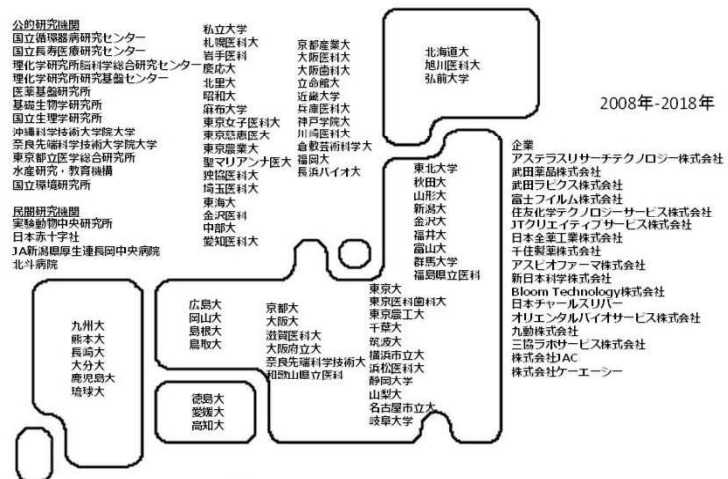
公的研究機関
国立循環器病研究センター
国立長寿医療研究センター
理化学研究所脳科学総合研究センター
理化学研究所研究基盤センター
医薬基盤研究所
基礎生物学研究所
国立生理学研究所
沖縄科学技術大学院大学
奈良先端科学技術大学院大学
東京都立医学総合研究所
水産研究，教育機構
国立環境研究所

民間研究機関
実験動物中央研究所
日本赤十字社
JA新潟県厚生連長岡中央病院
北斗病院

私立大学
札幌医科大
岩手医科
慶応大
北里大
昭和大
麻布大学
東京女子医科大
東京慈恵医大
東京農業大
聖マリアンナ医大
独協医科大
埼玉医科大
東海大
金沢医科
中部大
愛知医科大

京都産業大
大阪医科大
大阪歯科大
立命館大
近畿大
兵庫医科大
神戸学院大
川崎医科大
倉敷芸術科学大
福岡大
長浜バイオ大

北海道大
旭川医科大
弘前大学

2008年-2018年

東北大学
秋田大
山形大
新潟大
金沢大
福井大
富山大
群馬大学
福島県立医科

企業
アステラスリサーチテクノロジー株式会社
武田薬品株式会社
武田ラビクス株式会社
富士フイルム株式会社
住友化学テクノロジーサービス株式会社
JTクリエイティブサービス株式会社
日本全薬工業株式会社
千住製薬株式会社
アスビオファーマ株式会社
新日本科学株式会社
Bloom Technology株式会社
日本チャールスリバー
オリエンタルバイオサービス株式会社
九動株式会社
三協ラボサービス株式会社
株式会社JAC
株式会社ケーエーシー

九州大
熊本大
長崎大
大分大
鹿児島大
琉球大

広島大
岡山大
島根大
鳥取大

徳島大
愛媛大
高知大

京都大
大阪大
滋賀医科大
大阪府立大
奈良先端科学技術大
和歌山県立医科

東京大
東京医科歯科大
東京農工大
千葉大
筑波大
横浜市立大
浜松医科大
静岡大学
山梨大
名古屋市立大
岐阜大学